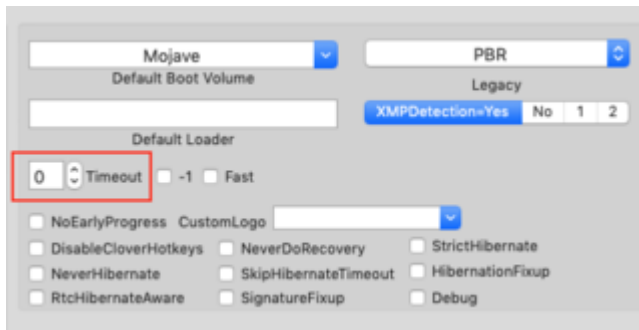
Mojave
Default Boot Volume

PBR
Legacy

XMPDetection=Yes No 1 2

Default Loader

0 Timeout -1 Fast

NoEarlyProgress CustomLogo
DisableCloverHotkeys NeverDoRecovery StrictHibernate
NeverHibernate SkipHibernateTimeout HibernationFixup
RtcHibernateAware SignatureFixup Debug